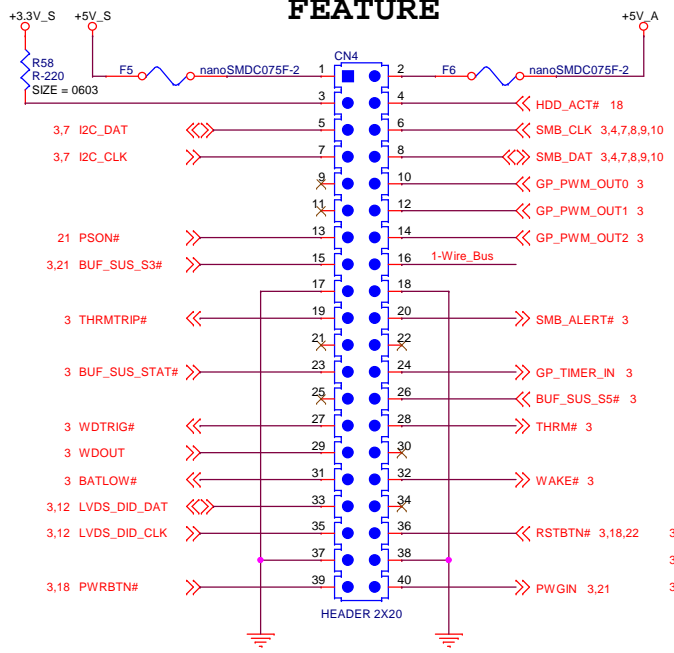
FEATURE

+3.3V_S +5V_S +5V_A

R58
R-220
SIZE = 0603

F5 nanoSMDC075F-2 CN4 F6 nanoSMDC075F-2

1 2
3 4 HDD_ACT# 18
3,7 I2C_DAT 5 6 SMB_CLK 3,4,7,8,9,10
3,7 I2C_CLK 7 8 SMB_DAT 3,4,7,8,9,10
9 10 GP_PWM_OUT0 3
11 12 GP_PWM_OUT1 3
21 PSON# 13 14 GP_PWM_OUT2 3
3,21 BUF_SUS_S3# 15 16 1-Wire_Bus
17 18
3 THRMTRIP# 19 20 SMB_ALERT# 3
21 22
3 BUF_SUS_STAT# 23 24 GP_TIMER_IN 3
25 26 BUF_SUS_S5# 3
3 WDTRIG# 27 28 THRM# 3
3 WDOUT 29 30
3 BATLOW# 31 32 WAKE# 3
3,12 LVDS_DID_DAT 33 34
3,12 LVDS_DID_CLK 35 36 RSTBTN# 3,18,22
37 38
3,18 PWRBTN# 39 40 PWGIN 3,21

HEADER 2X20

3
3
3